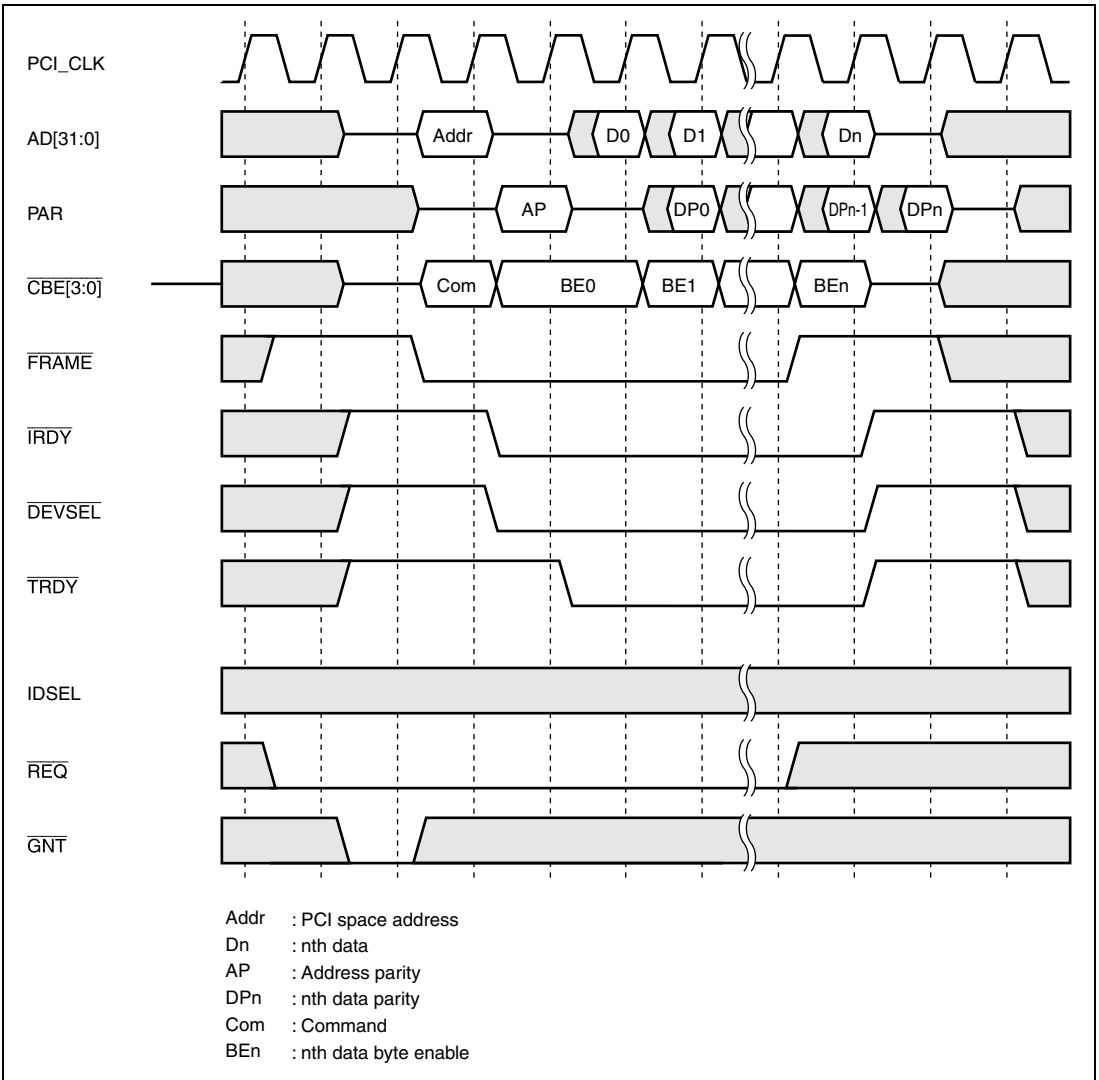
PCI_CLK

AD[31:0]

Addr

D0

D1

Dn

PAR

AP

DP0

DPn-1

DPn

$\overline{CBE[3:0]}$

Com

BE0

BE1

BEn

$\overline{FRAME}$

$\overline{IRDY}$

$\overline{DEVSEL}$

$\overline{TRDY}$

IDSEL

$\overline{REQ}$

$\overline{GNT}$

Addr : PCI space address
Dn : nth data
AP : Address parity
DPn : nth data parity
Com : Command
BEn : nth data byte enable